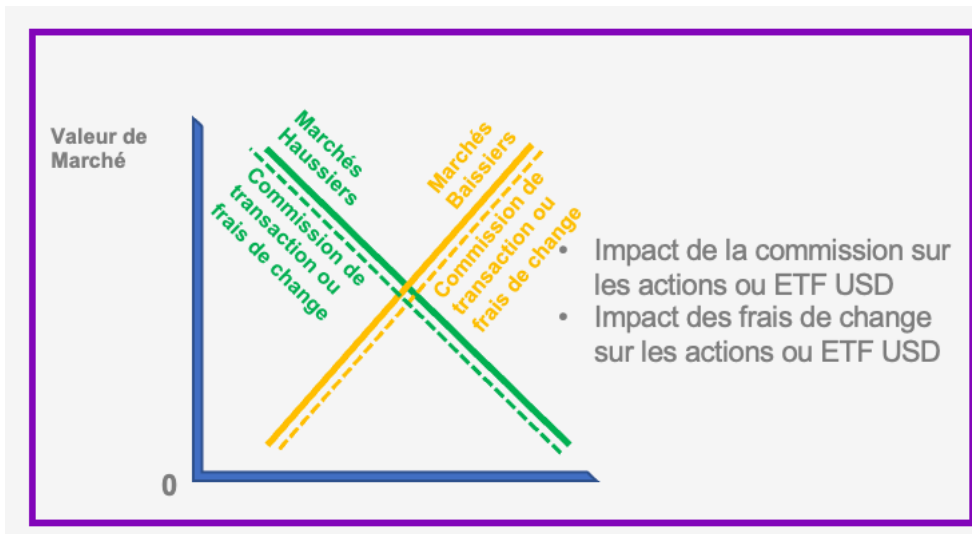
Valeur de Marché

Marchés Haussiers

Commission de transaction ou frais de change

Marchés Baissiers

Commission de transaction ou frais de change

0

• Impact de la commission sur les actions ou ETF USD
• Impact des frais de change sur les actions ou ETF USD